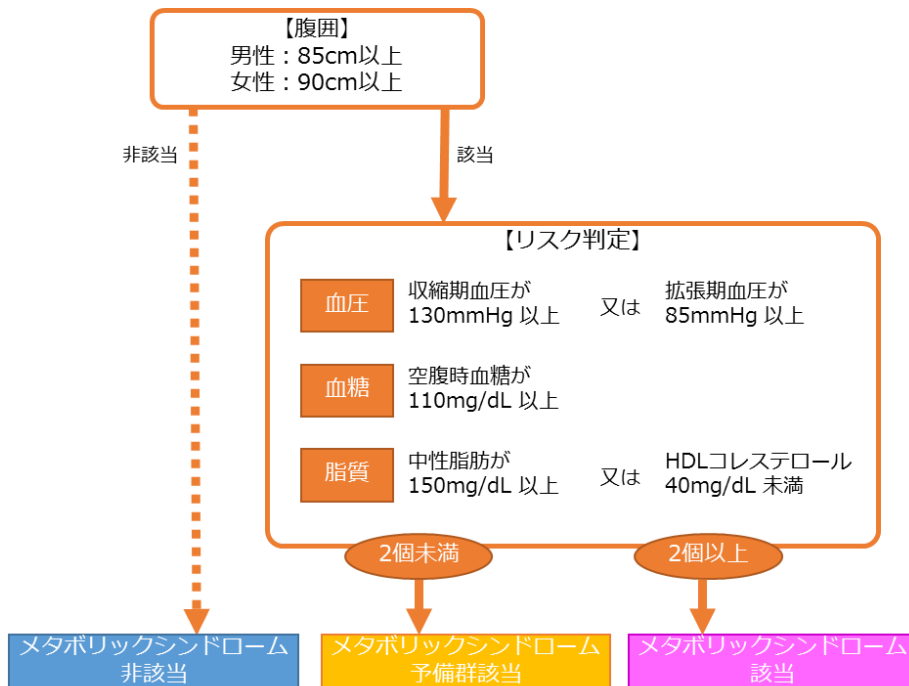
【腹囲】
男性：85cm以上
女性：90cm以上

非該当

該当

【リスク判定】

血圧
収縮期血圧が 130mmHg 以上
又は
拡張期血圧が 85mmHg 以上

血糖
空腹時血糖が 110mg/dL 以上

脂質
中性脂肪が 150mg/dL 以上
又は
HDLコレステロール 40mg/dL 未満

2個未満

2個以上

メタボリックシンドローム 非該当

メタボリックシンドローム 予備群該当

メタボリックシンドローム 該当